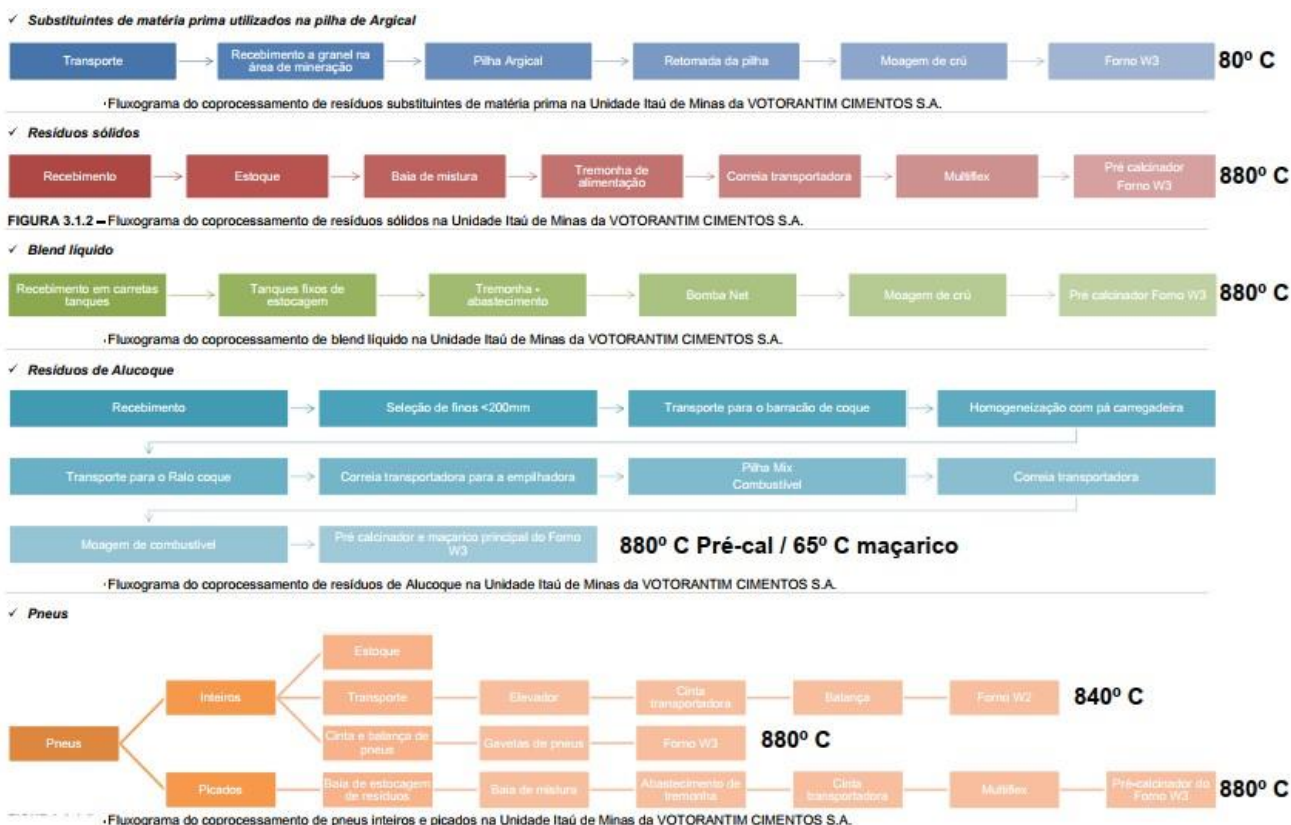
✓ Substituintes de matéria prima utilizados na pilha de Argical

Transporte → Recebimento a granel na área de mineração → Pilha Argical → Retomada da pilha → Moagem de crú → Forno W3 80º C

·Fluxograma do coprocessamento de resíduos substituintes de matéria prima na Unidade Itaú de Minas da VOTORANTIM CIMENTOS S.A.

✓ Resíduos sólidos

Recebimento → Estoque → Baia de mistura → Tremonha de alimentação → Correia transportadora → Multiflex → Pré calcinador Forno W3 880º C

FIGURA 3.1.2 – Fluxograma do coprocessamento de resíduos sólidos na Unidade Itaú de Minas da VOTORANTIM CIMENTOS S.A.

✓ Blend líquido

Recebimento em carretas tanques → Tanques fixos de estocagem → Tremonha + abastecimento → Bomba Net → Moagem de crú → Pré calcinador Forno W3 880º C

·Fluxograma do coprocessamento de blend líquido na Unidade Itaú de Minas da VOTORANTIM CIMENTOS S.A.

✓ Resíduos de Alucoque

Recebimento → Seleção de finos <200mm → Transporte para o barracão de coque → Homogeneização com pá carregadeira

Transporte para o Ralo coque → Correia transportadora para a empilhadora → Pilha Mix Combustível → Correia transportadora

Moagem de combustível → Pré calcinador e maçarico principal do Forno W3 880º C Pré-cal / 65º C maçarico

·Fluxograma do coprocessamento de resíduos de Alucoque na Unidade Itaú de Minas da VOTORANTIM CIMENTOS S.A.

✓ Pneus

Pneus
Inteiros
Estoque
Transporte — Elevador — Cinta transportadora — Balança — Forno W2 840º C
Cinta e balança de pneus — Gavetas de pneus — Forno W3 880º C
Picados — Baia de estocagem de resíduos — Baia de mistura — Abastecimento de tremonha — Cinta transportadora — Multiflex — Pré-calcinador do Forno W3 880º C

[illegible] ·Fluxograma do coprocessamento de pneus inteiros e picados na Unidade Itaú de Minas da VOTORANTIM CIMENTOS S.A.